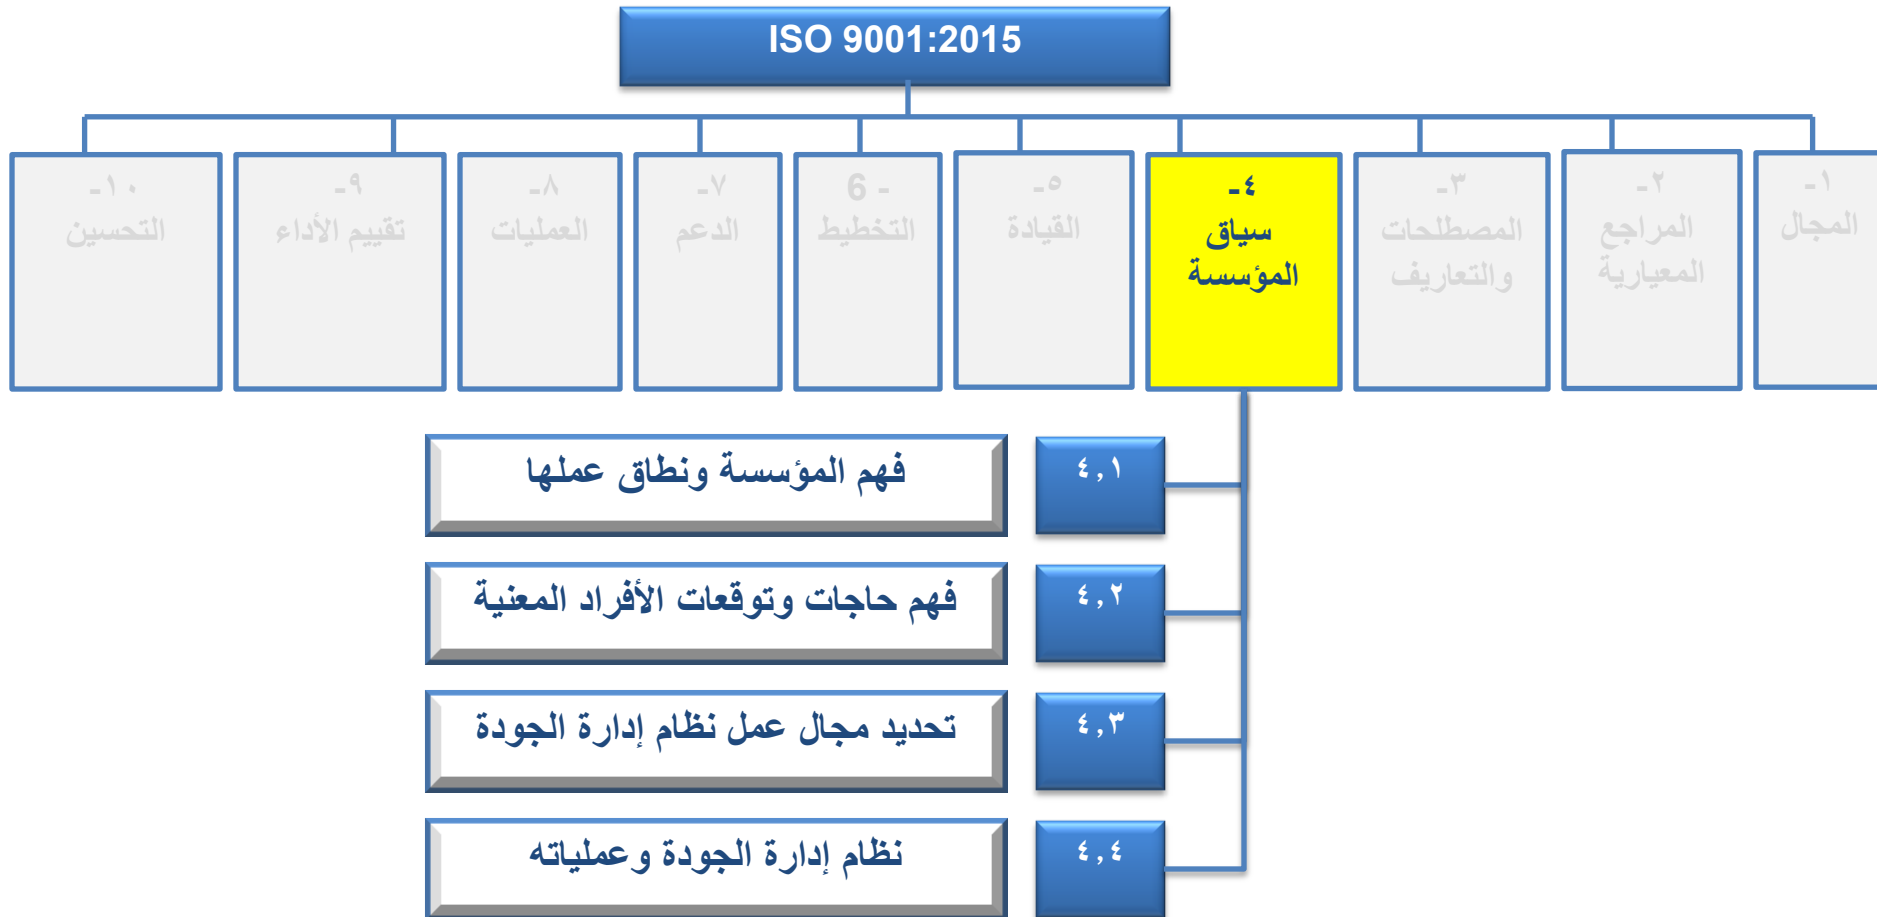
ISO 9001:2015

١- المجال

٢- المراجع المعيارية

٣- المصطلحات والتعاريف

٤- سياق المؤسسة

٥- القيادة

6 - التخطيط

٧- الدعم

٨- العمليات

٩- تقييم الأداء

١٠- التحسين

٤,١ فهم المؤسسة ونطاق عملها

٤,٢ فهم حاجات وتوقعات الأفراد المعنية

٤,٣ تحديد مجال عمل نظام إدارة الجودة

٤,٤ نظام إدارة الجودة وعملياته